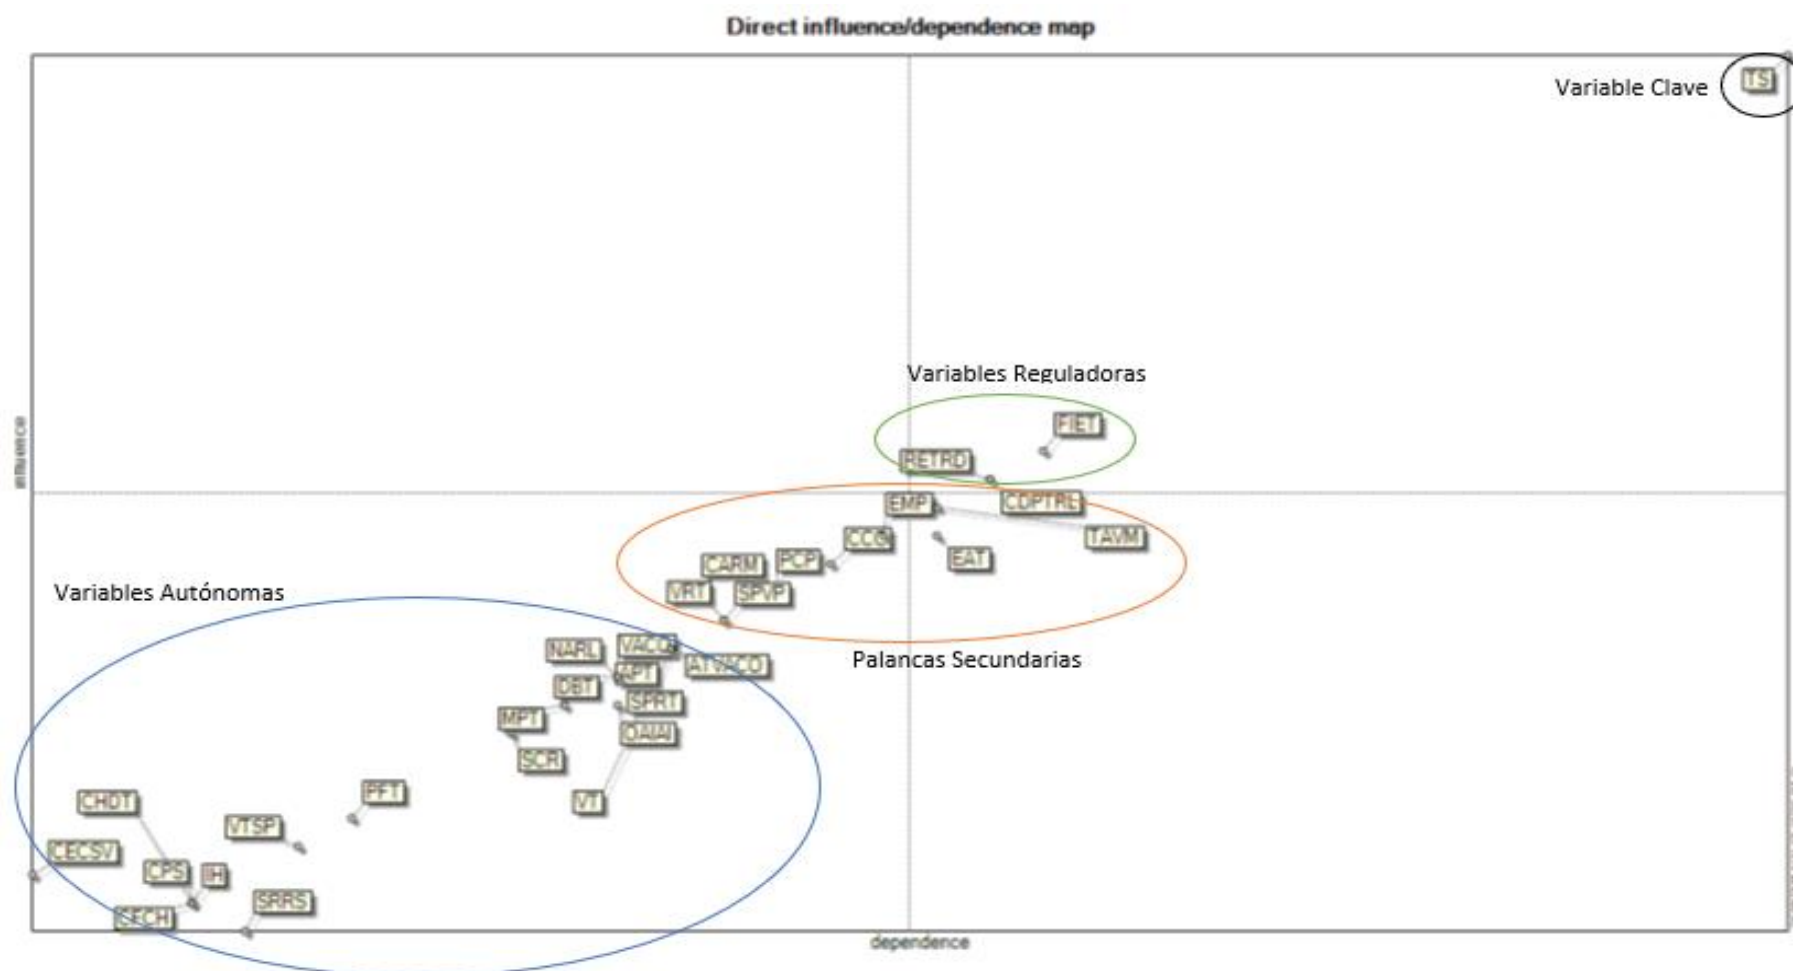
Direct influence/dependence map

Variable Clave
TS

Variables Reguladoras
FIET
RETRD
EMP
CDPTRE
TAVM
CCG
EAT
CARM
PCP
VRT
SPVP

Palancas Secundarias

Variables Autónomas
NARL
VACO
APT
ATVACO
DBT
SPRT
MPT
OAIAI
SCR
VT
PFT
CHDT
VTSP
CECSV
CPS
IH
SRRS
SECH

influence
dependence